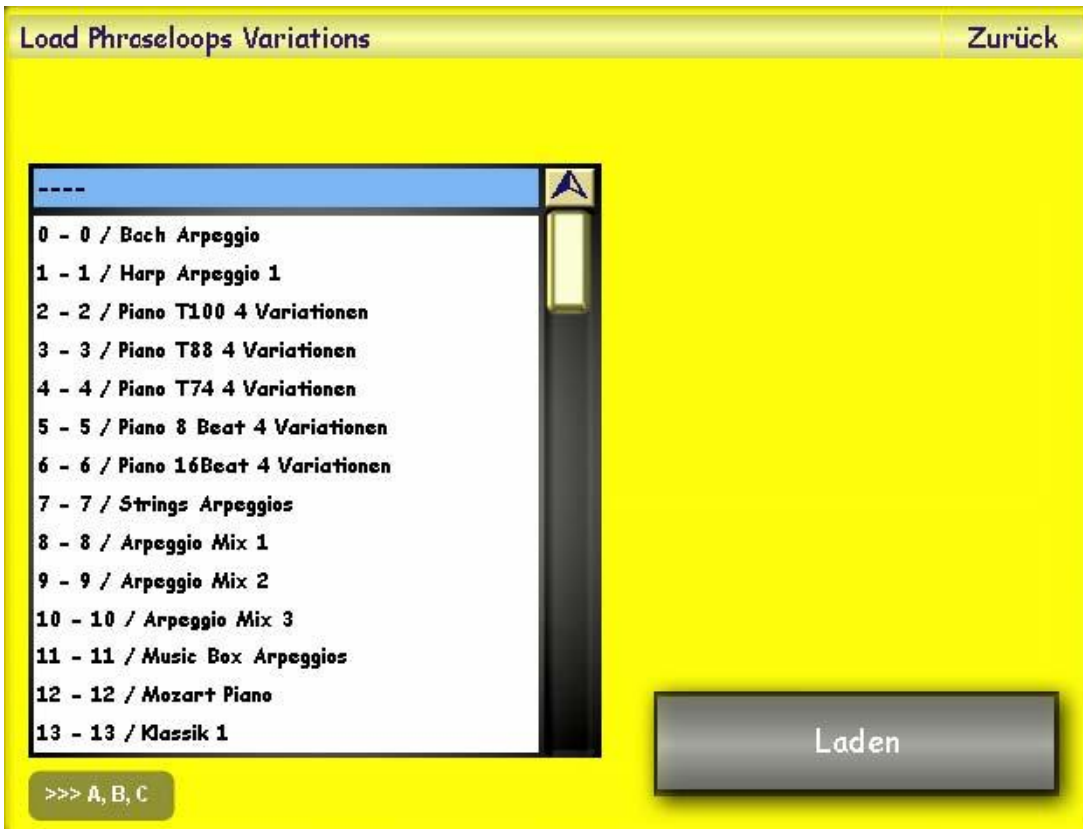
Load Phraseloops Variations

Zurück

----

0 - 0 / Bach Arpeggio
1 - 1 / Harp Arpeggio 1
2 - 2 / Piano T100 4 Variationen
3 - 3 / Piano T88 4 Variationen
4 - 4 / Piano T74 4 Variationen
5 - 5 / Piano 8 Beat 4 Variationen
6 - 6 / Piano 16Beat 4 Variationen
7 - 7 / Strings Arpeggios
8 - 8 / Arpeggio Mix 1
9 - 9 / Arpeggio Mix 2
10 - 10 / Arpeggio Mix 3
11 - 11 / Music Box Arpeggios
12 - 12 / Mozart Piano
13 - 13 / Klassik 1

Laden

>>> A, B, C